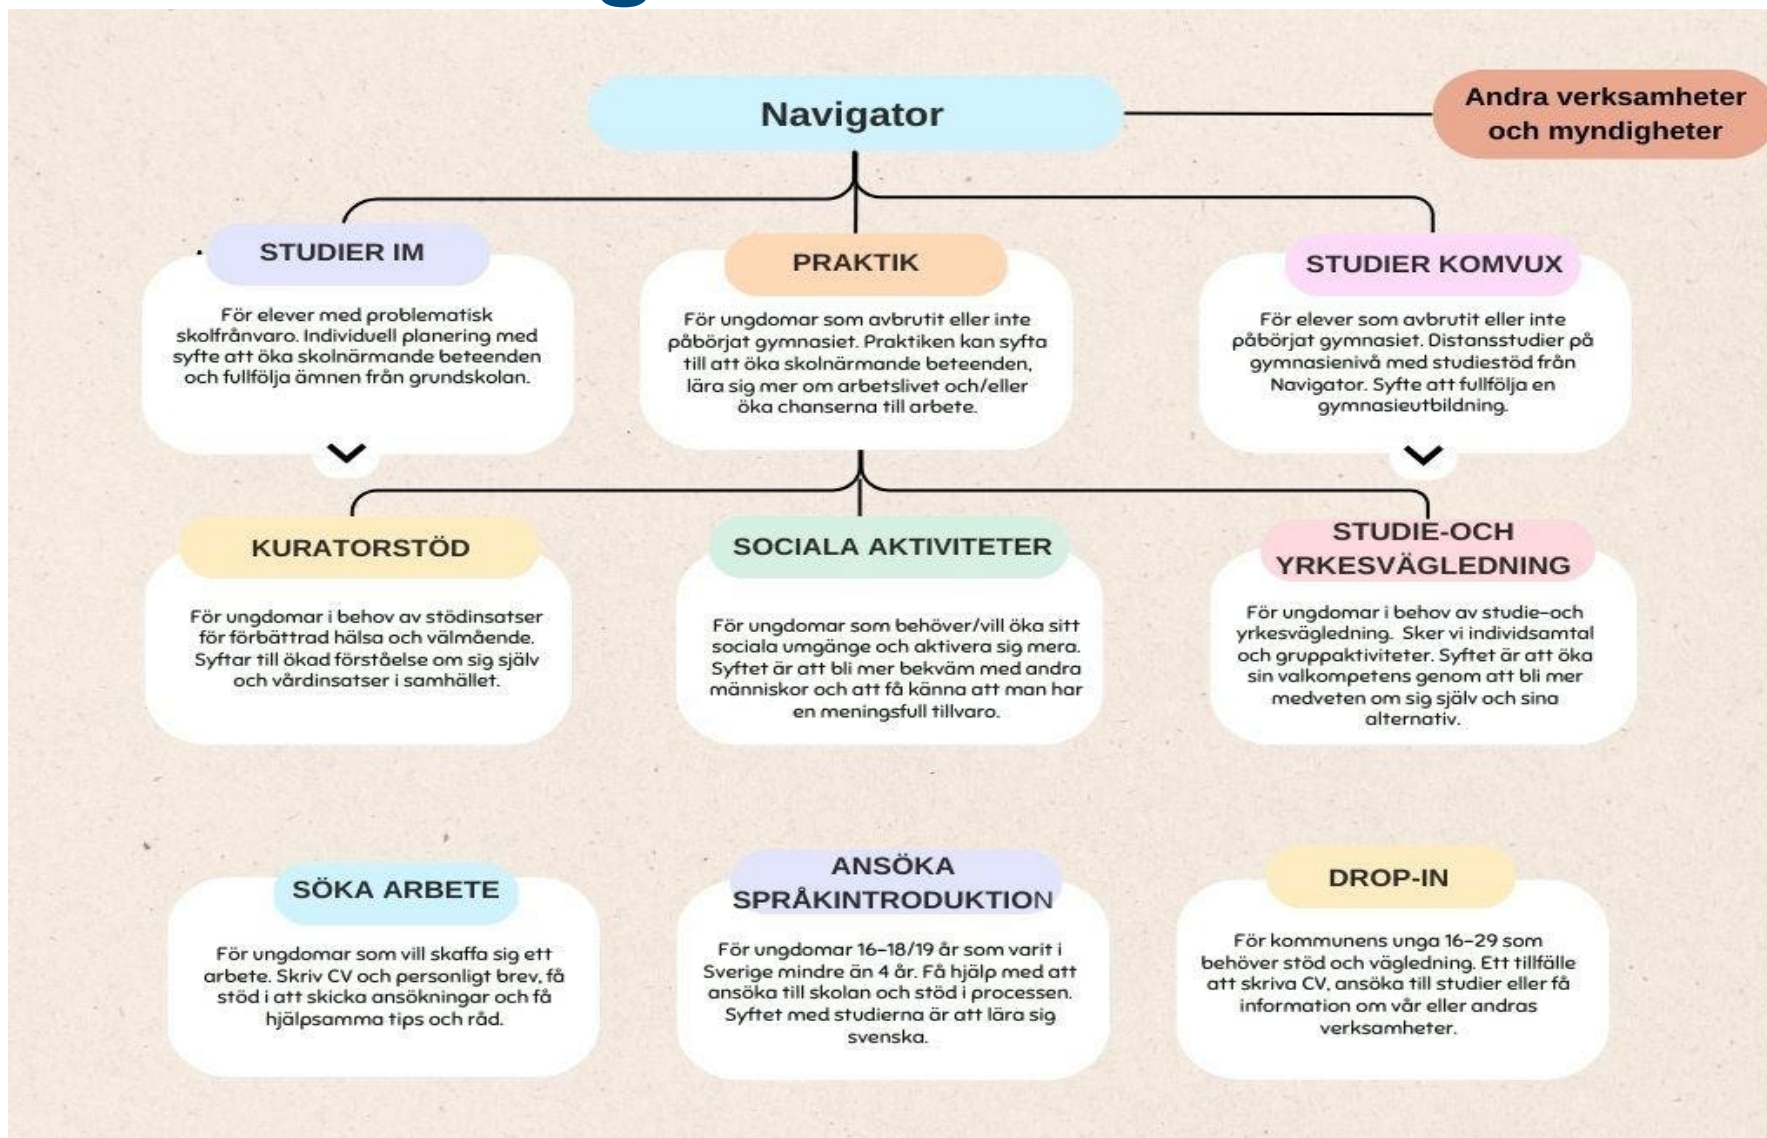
Navigator

Andra verksamheter och myndigheter

STUDIER IM

För elever med problematisk skolfrånvaro. Individuell planering med syfte att öka skolnärmande beteenden och fullfölja ämnen från grundskolan.

PRAKTIK

För ungdomar som avbrutit eller inte påbörjat gymnasiet. Praktiken kan syfta till att öka skolnärmande beteenden, lära sig mer om arbetslivet och/eller öka chanserna till arbete.

STUDIER KOMVUX

För elever som avbrutit eller inte påbörjat gymnasiet. Distansstudier på gymnasienivå med studiestöd från Navigator. Syfte att fullfölja en gymnasieutbildning.

KURATORSTÖD

För ungdomar i behov av stödinsatser för förbättrad hälsa och välmående. Syftar till ökad förståelse om sig själv och vårdinsatser i samhället.

SOCIALA AKTIVITETER

För ungdomar som behöver/vill öka sitt sociala umgänge och aktivera sig mera. Syftet är att bli mer bekväm med andra människor och att få känna att man har en meningsfull tillvaro.

STUDIE-OCH YRKESVÄGLEDNING

För ungdomar i behov av studie-och yrkesvägledning. Sker vi individsamtal och gruppaktiviteter. Syftet är att öka sin valkompetens genom att bli mer medveten om sig själv och sina alternativ.

SÖKA ARBETE

För ungdomar som vill skaffa sig ett arbete. Skriv CV och personligt brev, få stöd i att skicka ansökningar och få hjälpsamma tips och råd.

ANSÖKA SPRÅKINTRODUKTION

För ungdomar 16-18/19 år som varit i Sverige mindre än 4 år. Få hjälp med att ansöka till skolan och stöd i processen. Syftet med studierna är att lära sig svenska.

DROP-IN

För kommunens unga 16-29 som behöver stöd och vägledning. Ett tillfälle att skriva CV, ansöka till studier eller få information om vår eller andras verksamheter.